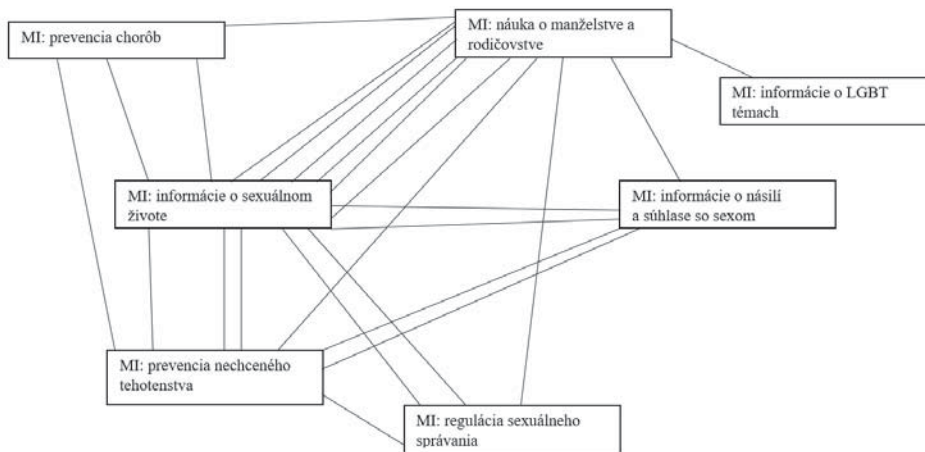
MI: prevencia chorôb

MI: náuka o manželstve a rodičovstve

MI: informácie o LGBT témach

MI: informácie o sexuálnom živote

MI: informácie o násilí a súhlase so sexom

MI: prevencia nechceného tehotenstva

MI: regulácia sexuálneho správania